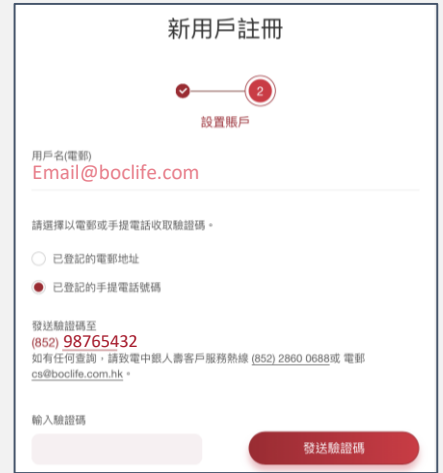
新用戶註冊

2

設置賬戶

用戶名(電郵)
Email@boclife.com

請選擇以電郵或手提電話收取驗證碼。

已登記的電郵地址

已登記的手提電話號碼

發送驗證碼至
(852) 98765432
如有任何查詢，請致電中銀人壽客戶服務熱線 (852) 2860 0688或 電郵 cs@boclife.com.hk。

輸入驗證碼

發送驗證碼